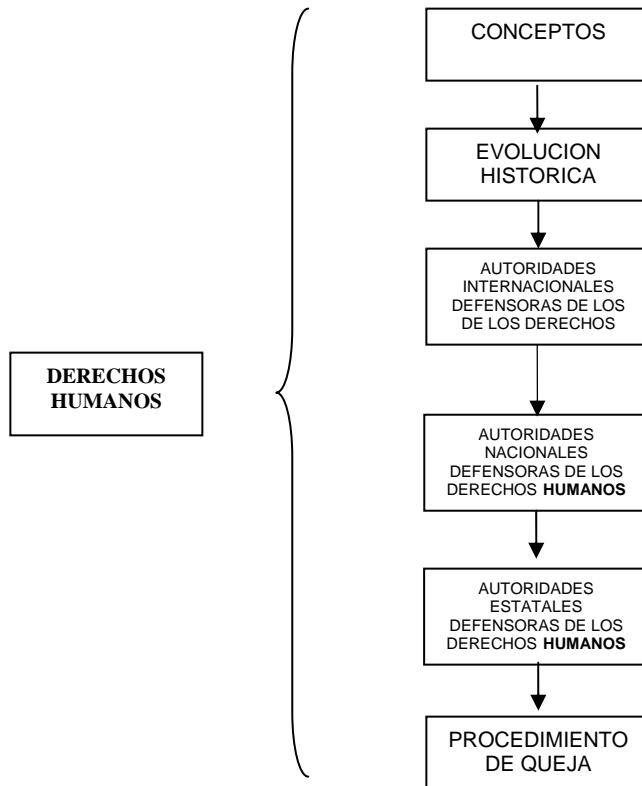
DERECHOS HUMANOS

CONCEPTOS

EVOLUCION HISTORICA

AUTORIDADES INTERNACIONALES DEFENSORAS DE LOS DE LOS DERECHOS

AUTORIDADES NACIONALES DEFENSORAS DE LOS DERECHOS **HUMANOS**

AUTORIDADES ESTATALES DEFENSORAS DE LOS DERECHOS **HUMANOS**

PROCEDIMIENTO DE QUEJA